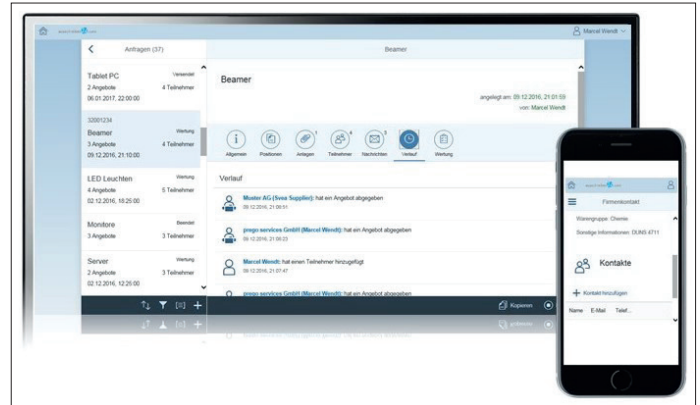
Marcel Wendt

Anfragen (37)

Beamer

Tablet PC
Versendet
2 Angebote
4 Teilnehmer
06.01.2017, 22:00:00

32001234
Beamer
Wertung
3 Angebote
4 Teilnehmer
09.12.2016, 21:10:00

LED Leuchten
Wertung
4 Angebote
5 Teilnehmer
02.12.2016, 16:25:00

Monitore
Beendet
3 Angebote
3 Teilnehmer

Server
Wertung
2 Angebote
3 Teilnehmer
02.12.2016, 22:15:00

Beamer

angelegt am: 09.12.2016, 21:01:59
von: Marcel Wendt

Allgemein
Positionen
Anlagen
Teilnehmer
Nachrichten
Verlauf
Wertung

Verlauf

Muster AG (Svea Supplier): hat ein Angebot abgegeben
09.12.2016, 21:09:51

prego services GmbH (Marcel Wendt): hat ein Angebot abgegeben
09.12.2016, 21:09:23

Marcel Wendt: hat einen Teilnehmer hinzugefügt
09.12.2016, 21:07:47

prego services GmbH (Marcel Wendt): hat ein Angebot abgegeben

Kopieren

Firmenkontakt

Warengruppe: Chemie

Sonstige Informationen: DUNS 4711

Kontakte

Kontakt hinzufügen

Name
E-Mail
Telef...